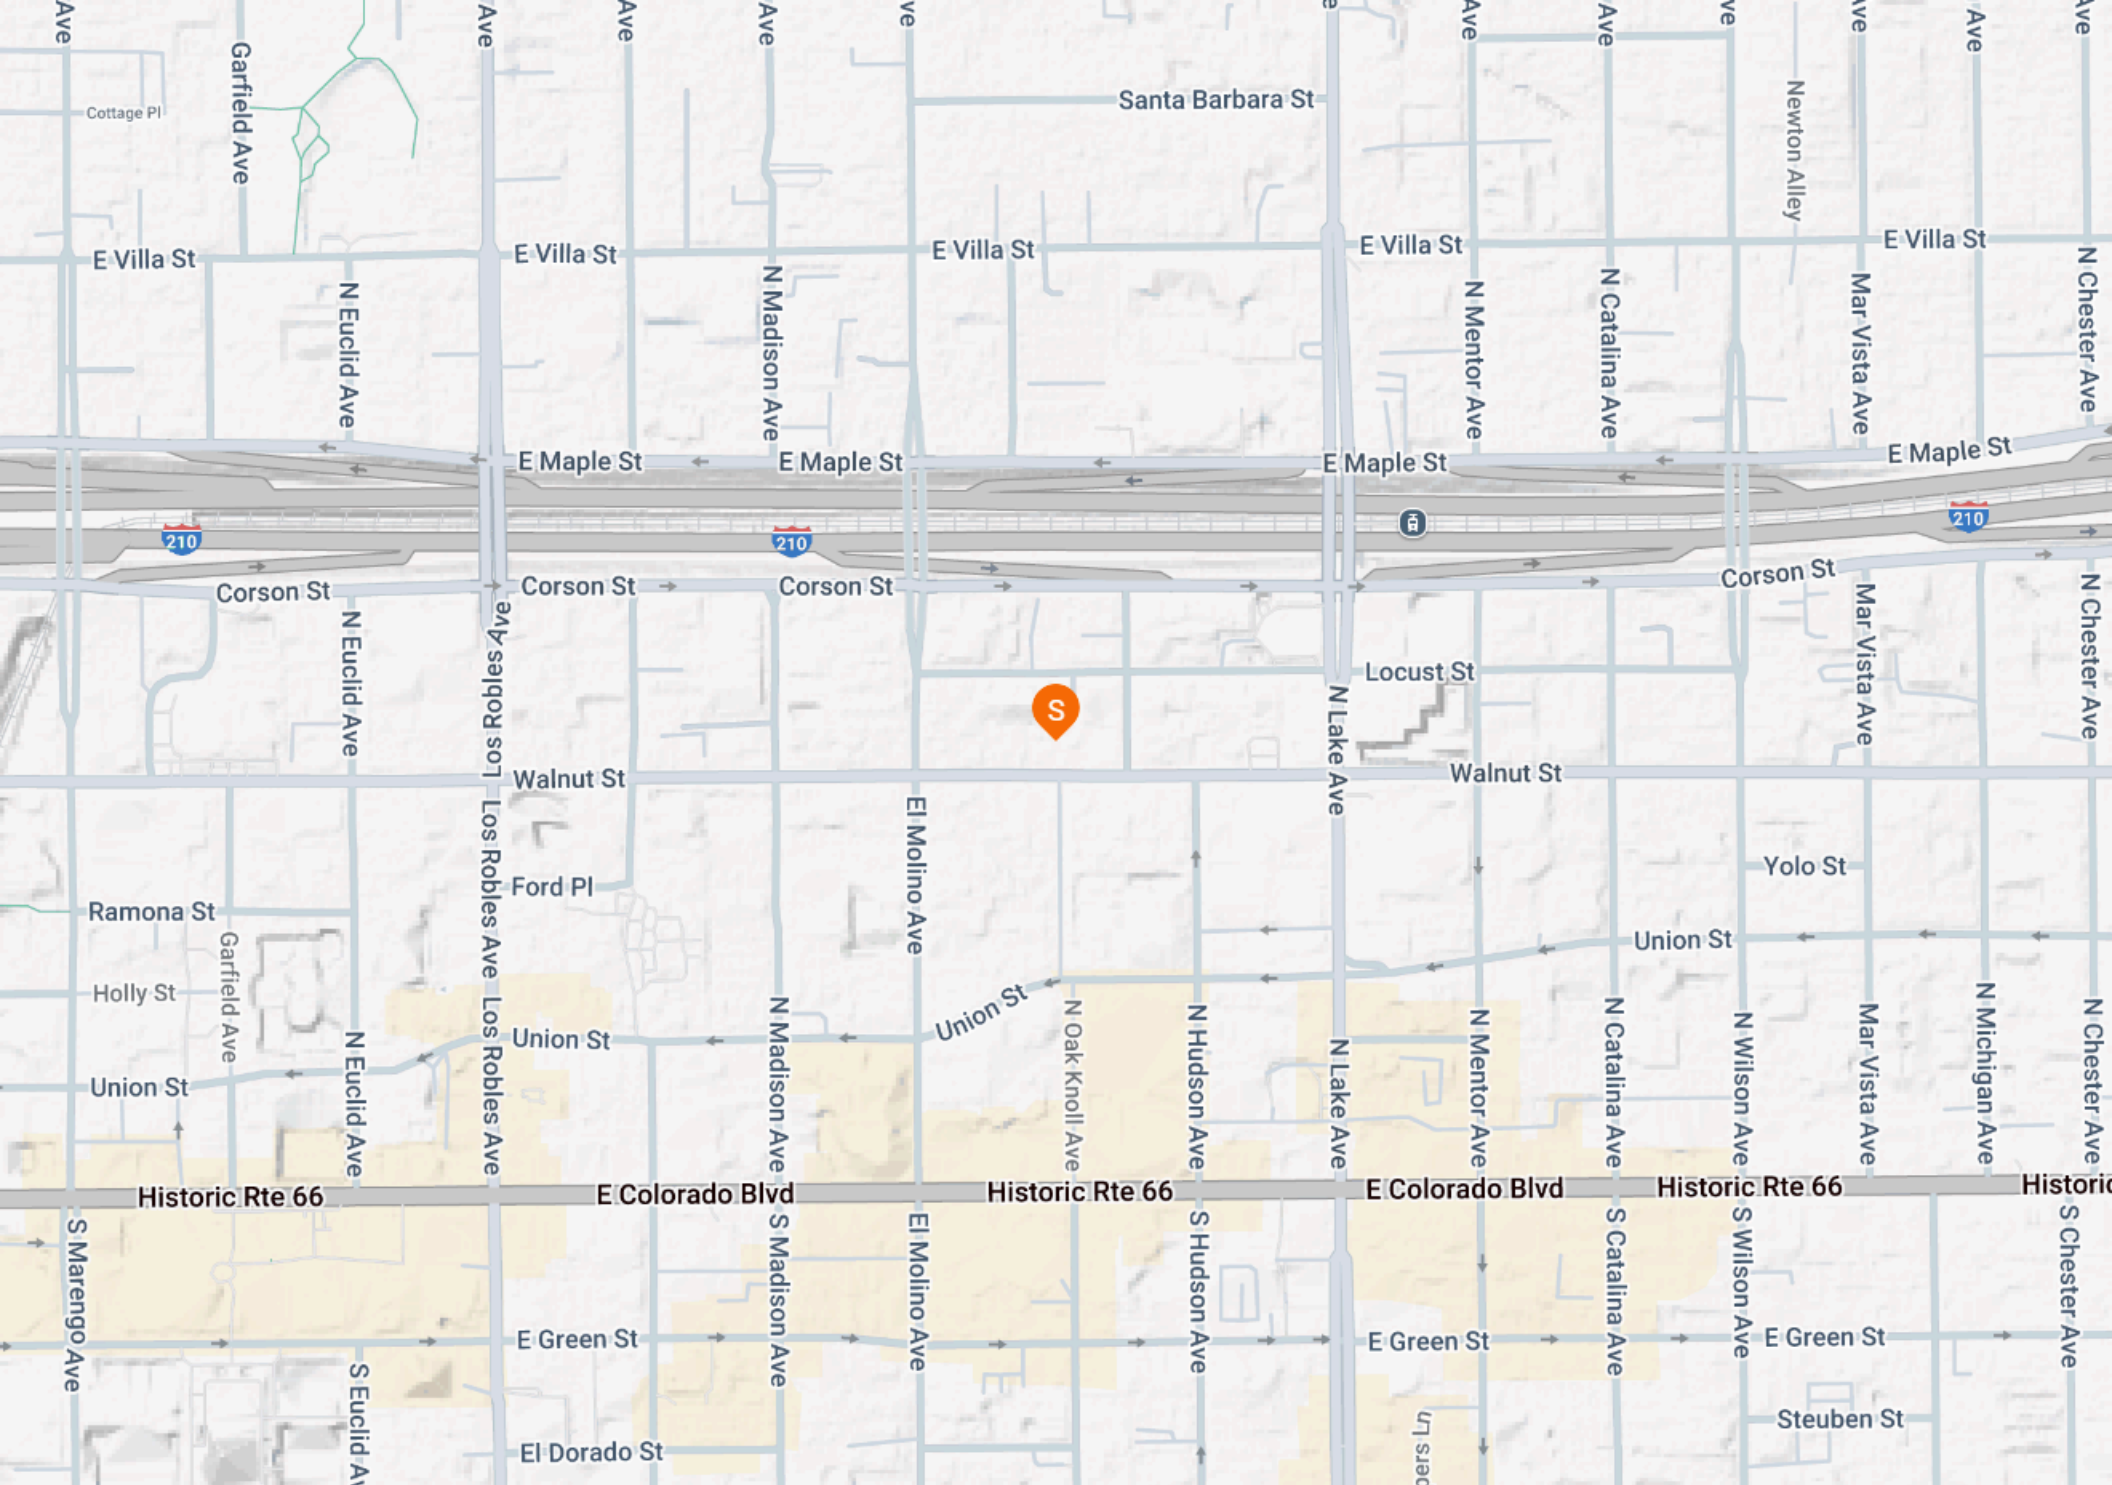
Ave
Garfield Ave
Ave
Ave
Ave
ve
e
Ave
Ave
e
ve
Ave
Ave
Cottage Pl
Santa Barbara St
Newton Alley
E Villa St
E Villa St
E Villa St
E Villa St
E Villa St
N Euclid Ave
N Madison Ave
N Mentor Ave
N Catalina Ave
Mar Vista Ave
N Chester Ave
E Maple St
E Maple St
E Maple St
E Maple St
210
210
210
Corson St
Corson St
Corson St
Corson St
N Euclid Ave
Los Robles Ave
Locust St
N Lake Ave
Mar Vista Ave
N Chester Ave
S
Walnut St
Walnut St
El Molino Ave
Los Robles Ave
Ford Pl
Yolo St
Ramona St
Garfield Ave
Union St
Holly St
Union St
Union St
Union St
N Euclid Ave
Los Robles Ave
N Madison Ave
N Oak Knoll Ave
N Hudson Ave
N Lake Ave
N Mentor Ave
N Catalina Ave
N Wilson Ave
Mar Vista Ave
N Michigan Ave
N Chester Ave
Historic Rte 66
E Colorado Blvd
Historic Rte 66
E Colorado Blvd
Historic Rte 66
Historic
S Marengo Ave
S Madison Ave
El Molino Ave
S Hudson Ave
S Catalina Ave
S Wilson Ave
S Chester Ave
E Green St
E Green St
E Green St
S Euclid Av
Steuben St
El Dorado St
ers Ln